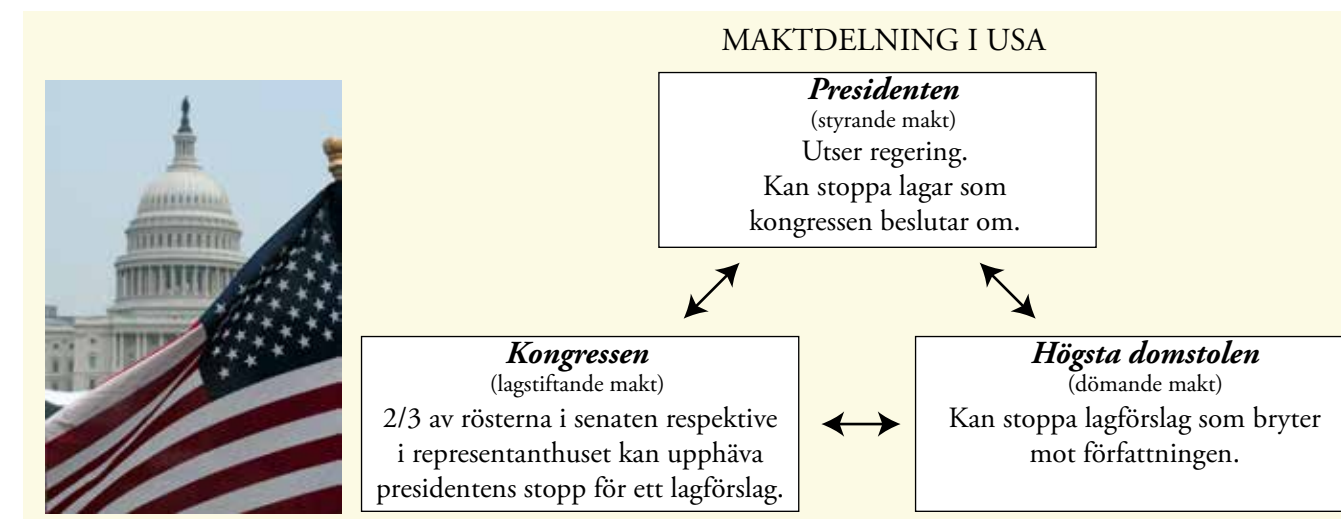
MAKTDELNING I USA

***Presidenten***
(styrande makt)
Utser regering.
Kan stoppa lagar som kongressen beslutar om.

***Kongressen***
(lagstiftande makt)
2/3 av rösterna i senaten respektive i representanthuset kan upphäva presidentens stopp för ett lagförslag.

***Högsta domstolen***
(dömande makt)
Kan stoppa lagförslag som bryter mot författningen.